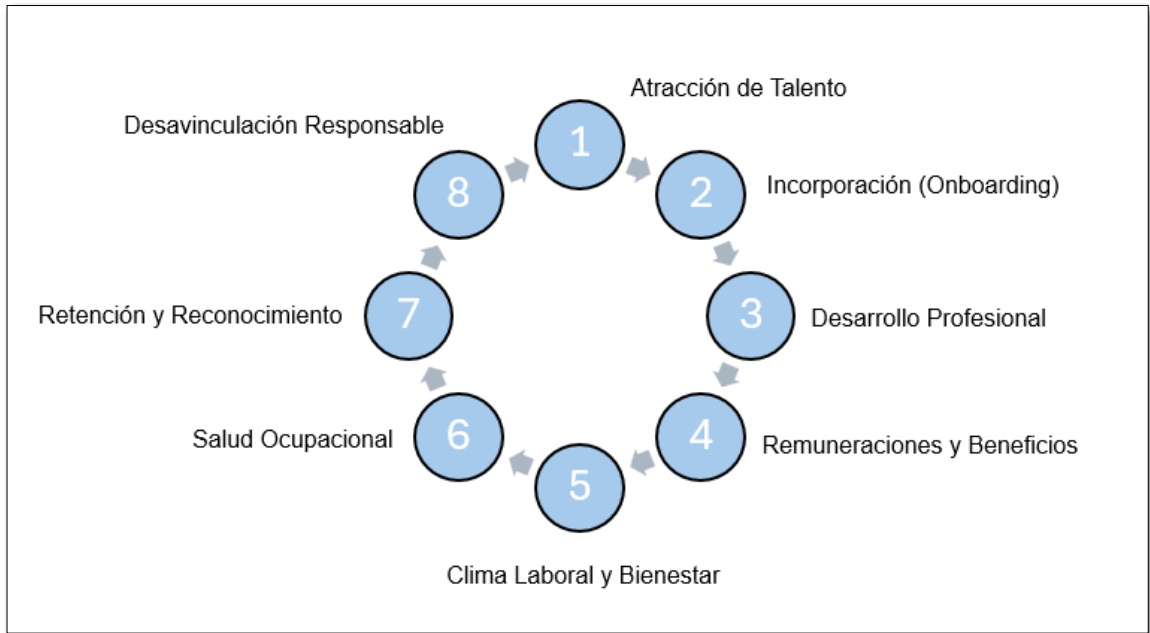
1
Atracción de Talento

2
Incorporación (Onboarding)

3
Desarrollo Profesional

4
Remuneraciones y Beneficios

5
Clima Laboral y Bienestar

6
Salud Ocupacional

7
Retención y Reconocimiento

8
Desavinculación Responsable